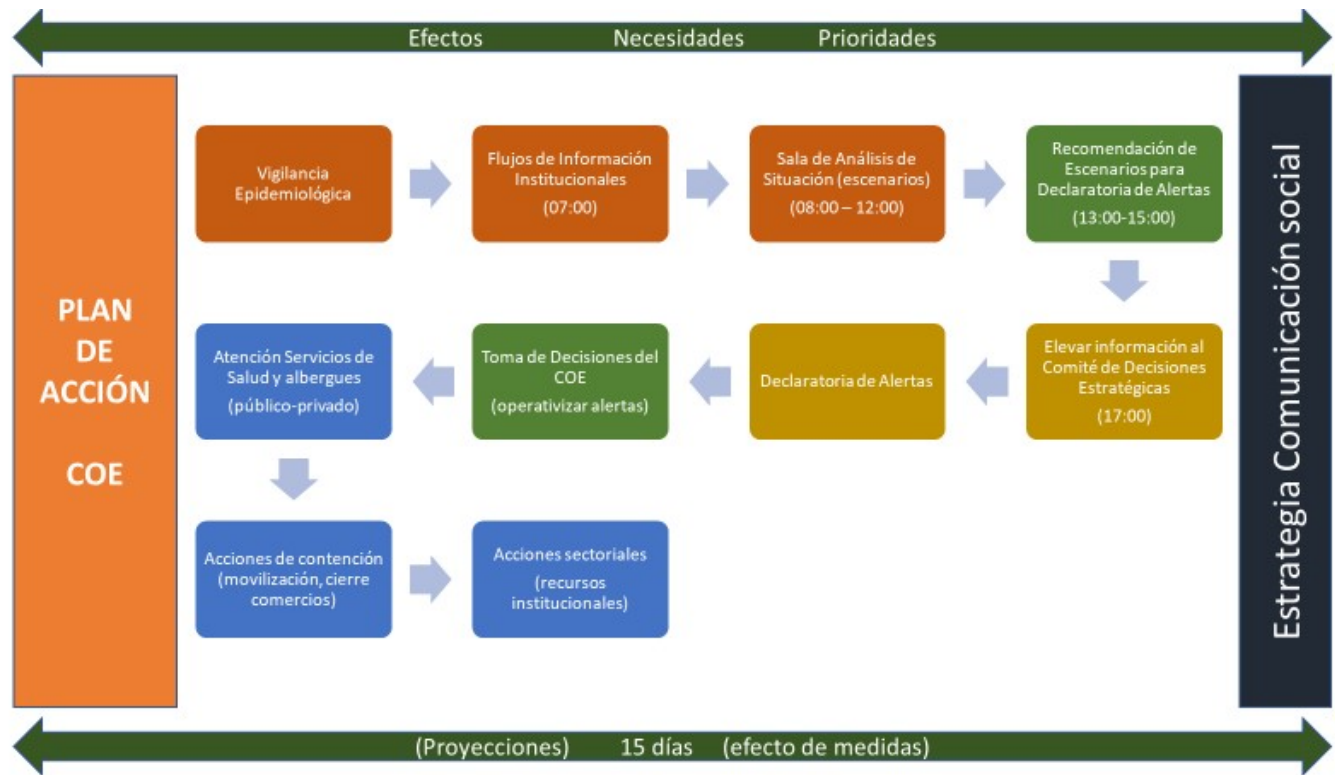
Efectos Necesidades Prioridades

PLAN DE ACCIÓN

COE

Vigilancia Epidemiológica

Flujos de Información Institucionales

(07:00)

Sala de Análisis de Situación (escenarios)

(08:00 – 12:00)

Recomendación de Escenarios para Declaratoria de Alertas

(13:00-15:00)

Elevar información al Comité de Decisiones Estratégicas

(17:00)

Declaratoria de Alertas

Toma de Decisiones del COE

(operativizar alertas)

Atención Servicios de Salud y albergues

(público-privado)

Acciones de contención (movilización, cierre comercios)

Acciones sectoriales

(recursos institucionales)

Estrategia Comunicación social

(Proyecciones) 15 días (efecto de medidas)